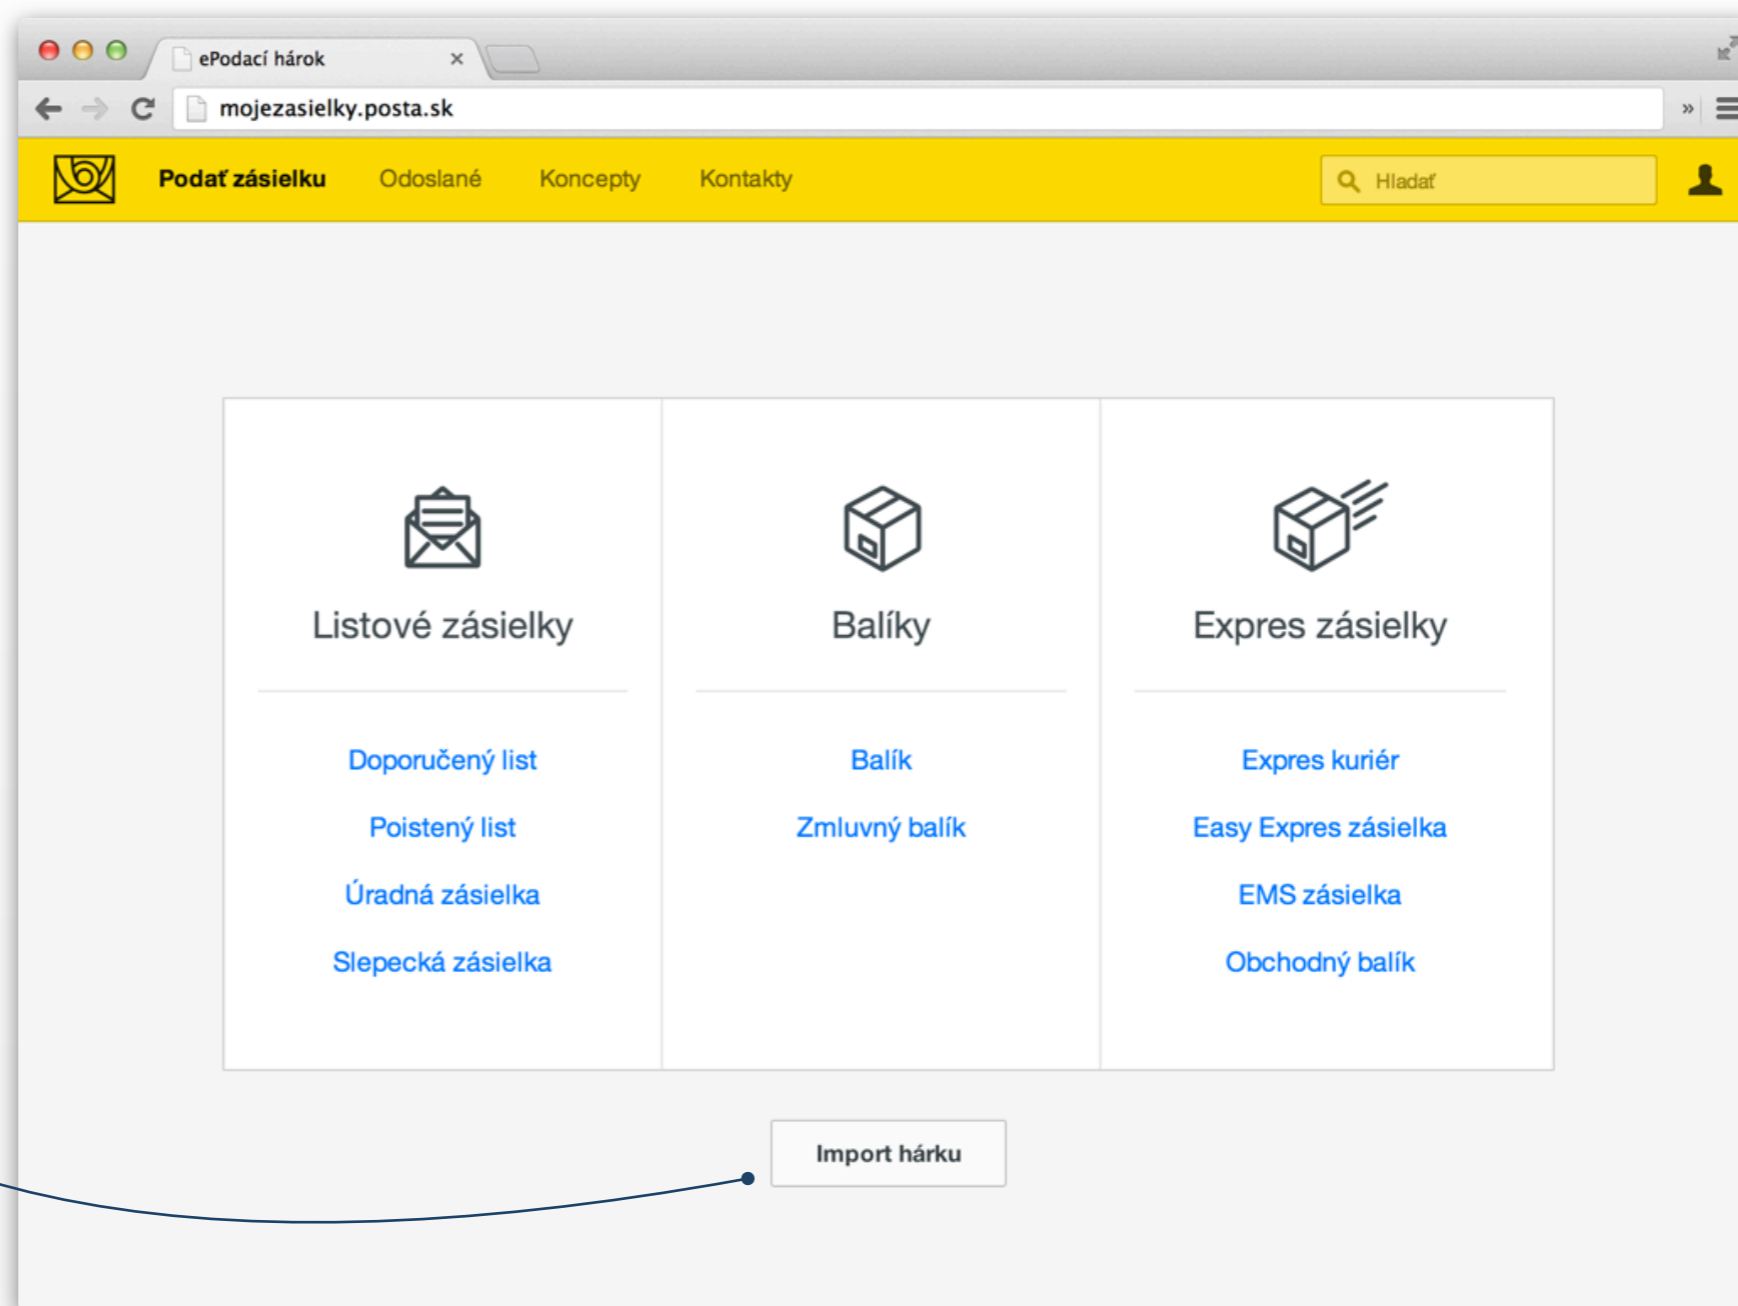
ePodací hárok ×

mojezasielky.posta.sk

Podať zásielku Odoslané Koncepty Kontakty

Hladať

Listové zásielky

Doporučený list

Poistený list

Úradná zásielka

Slepecká zásielka

Balíky

Balík

Zmluvný balík

Expres zásielky

Expres kuriér

Easy Expres zásielka

EMS zásielka

Obchodný balík

Import hárku